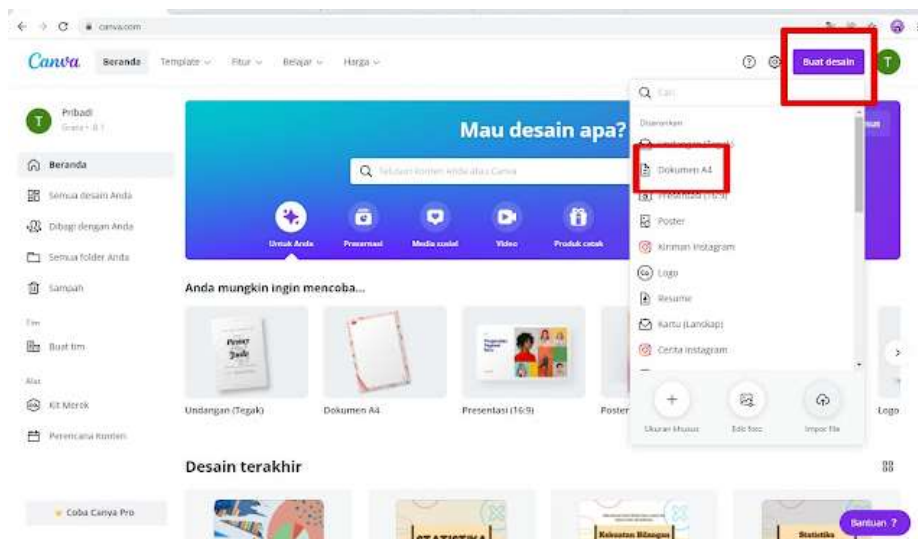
canva.com

Canva Beranda Template Fitur Belajar Harga

Buat desain

T

Pribadi
Gratis • 8 1

Beranda
Semua desain Anda
Dibagi dengan Anda
Semua folder Anda
Sampah

Tim
Buat tim

Alat
Kit Merek
Perencana konten

Coba Canva Pro

Mau desain apa?

Temukan konten anda atau Canva

Untuk Anda
Presentasi
Media sosial
Video
Produk cetak

Anda mungkin ingin mencoba...

Undangan (Tegak)
Dokumen A4
Presentasi (16:9)
Poster
Logo

Desain terakhir

Cari

Disarankan
Undangan (Tegak)
Dokumen A4
Presentasi (16:9)
Poster
Kiriman Instagram
Logo
Resume
Kartu (Lanskap)
Cerita Instagram

Ukuran khusus
Edit foto
Impor file

Bantuan ?